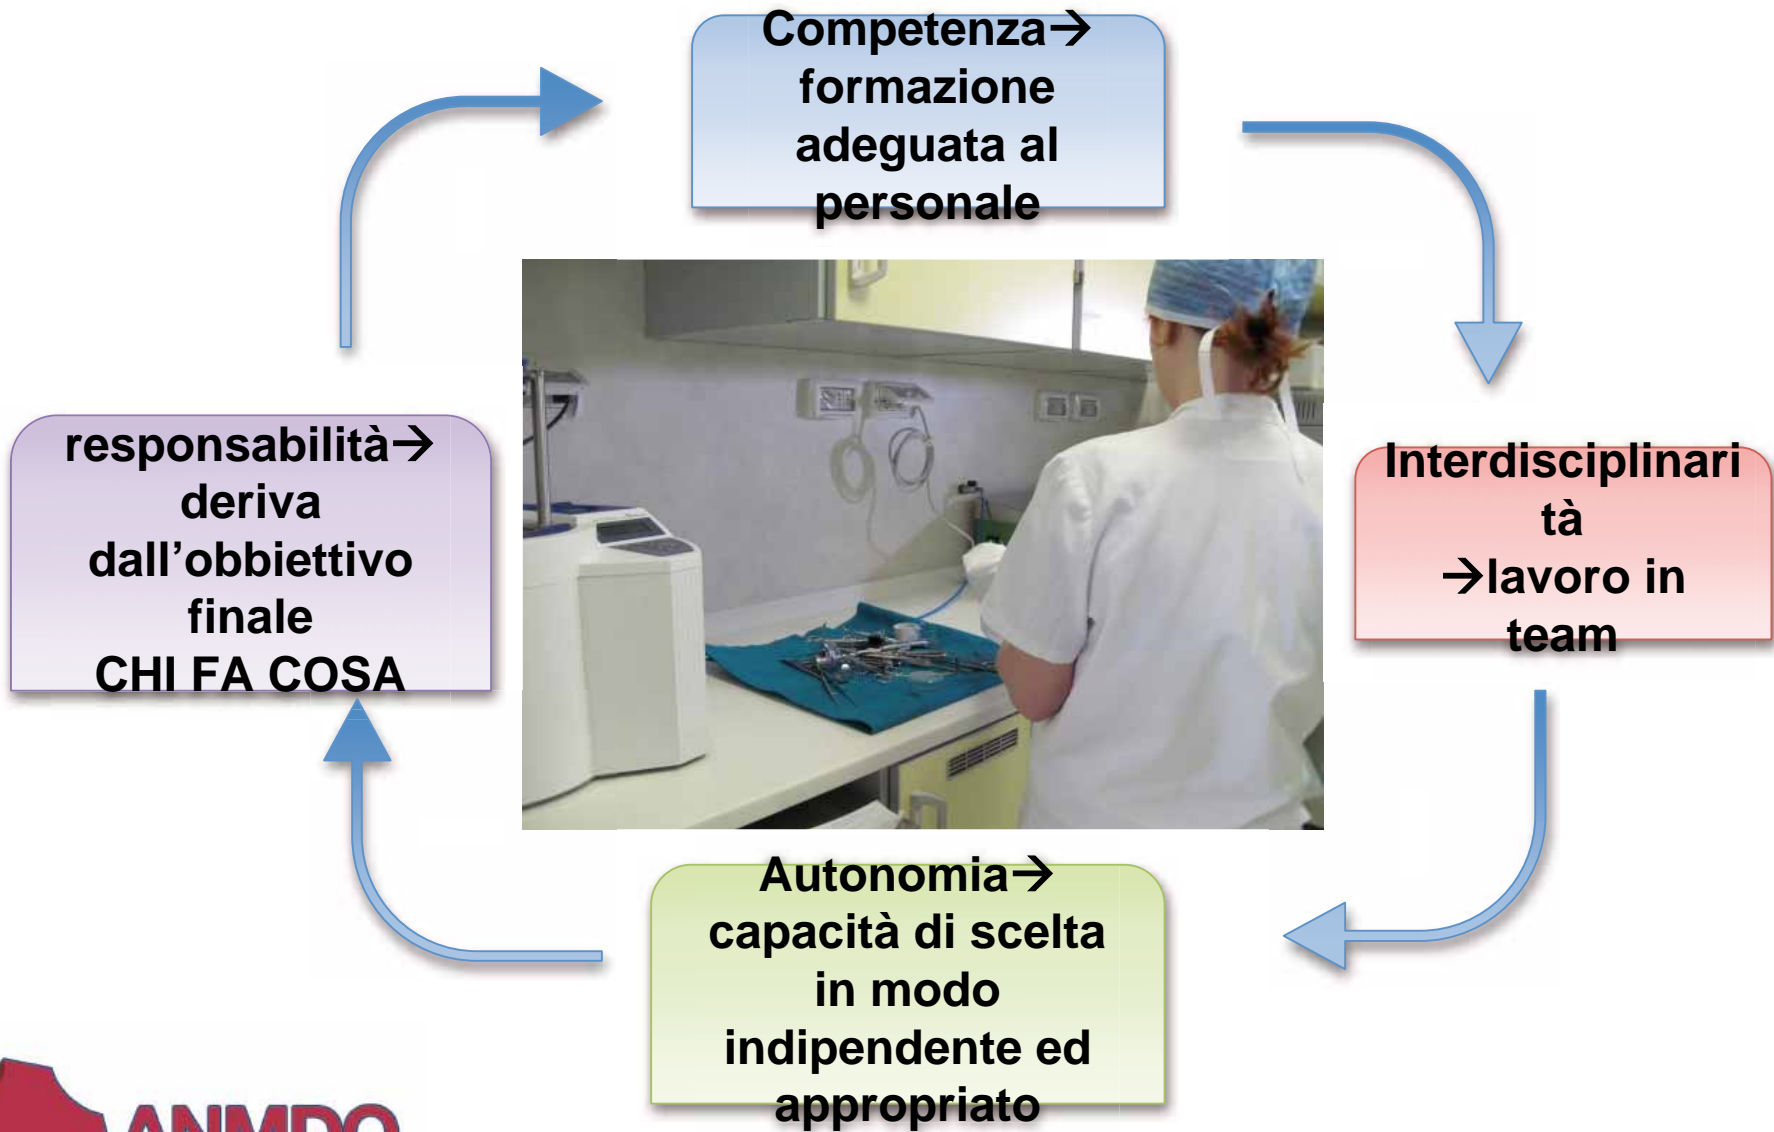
Competenza→ formazione adeguata al personale

Interdisciplinarità →lavoro in team

Autonomia→ capacità di scelta in modo indipendente ed appropriato

responsabilità→ deriva dall'obbiettivo finale CHI FA COSA

ANMDO